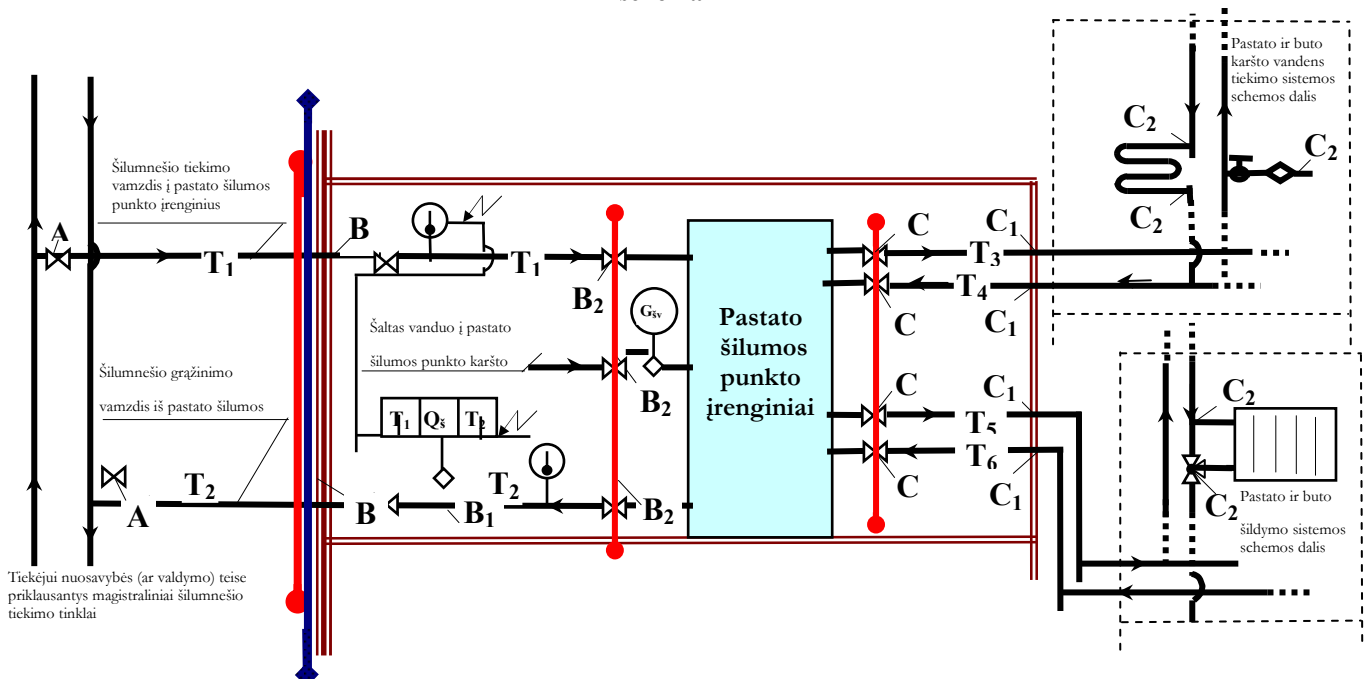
Pastato ir buto karšto vandens tiekimo sistemos schemos dalis

$C_2$

$C_2$

$C_2$

Šilumnešio tiekimo vamzdis į pastato šilumos punkto įrenginius

A

$T_1$

B

$T_1$

$B_2$

C

$C_1$

$T_3$

$T_4$

C

$C_1$

$G_{šv}$

Pastato šilumos punkto įrenginiai

Šaltas vanduo į pastato šilumos punkto karšto

$B_2$

Šilumnešio grąžinimo vamzdis iš pastato šilumos

$T_1$ $Q_š$ $T_2$

C

$C_1$

$T_5$

$T_6$

C

$C_1$

$C_2$

$C_2$

Pastato ir buto šildymo sistemos schemos dalis

A

$T_2$

B

$B_1$

$T_2$

$B_2$

Tiekėjui nuosavybės (ar valdymo) teise priklausantys magistraliniai šilumnešio tiekimo tinklai